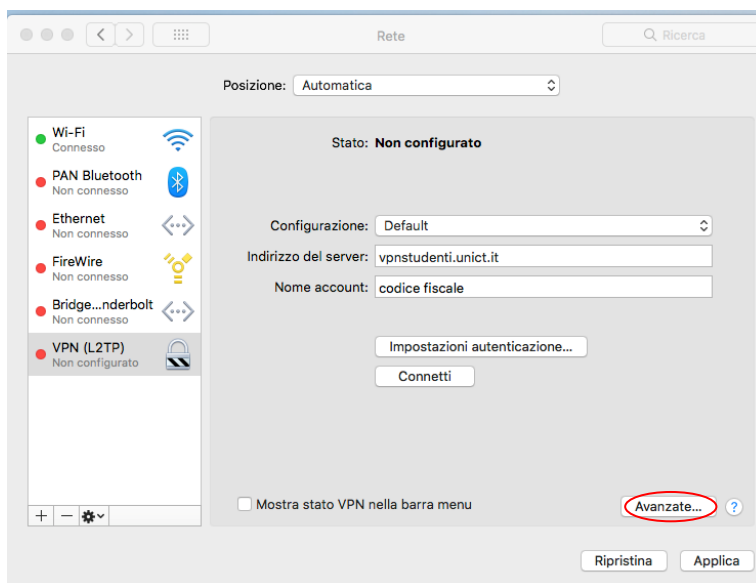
Rete

Ricerca

Posizione: Automatica

Wi-Fi
Connesso

PAN Bluetooth
Non connesso

Ethernet
Non connesso

FireWire
Non connesso

Bridge...nderbolt
Non connesso

VPN (L2TP)
Non configurato

+ − 

Stato: Non configurato

Configurazione: Default

Indirizzo del server: vpnstudenti.unict.it

Nome account: codice fiscale

Impostazioni autenticazione...

Connetti

Mostra stato VPN nella barra menu

Avanzate...

?

Ripristina

Applica